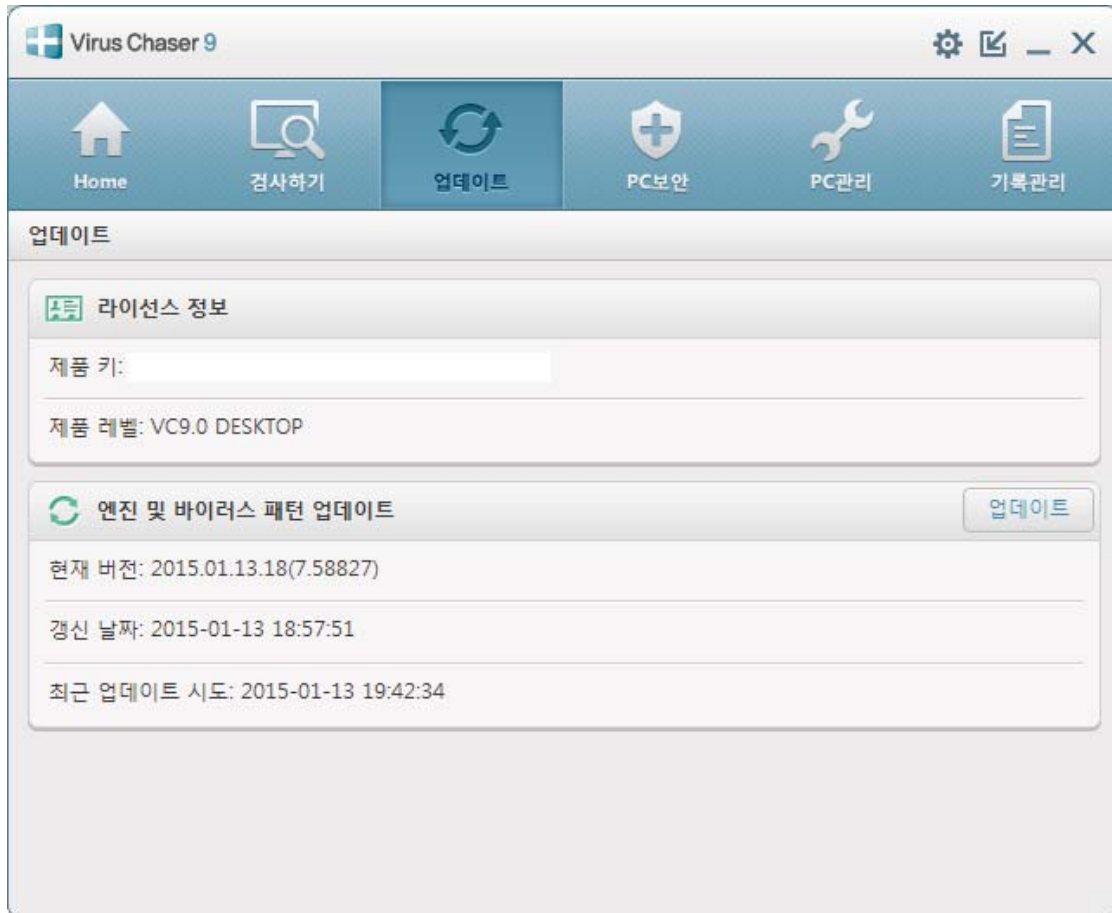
Virus Chaser 9

Home
검사하기
업데이트
PC보안
PC관리
기록관리

업데이트

라이선스 정보

제품 키:

제품 레벨: VC9.0 DESKTOP

엔진 및 바이러스 패턴 업데이트

업데이트

현재 버전: 2015.01.13.18(7.58827)

갱신 날짜: 2015-01-13 18:57:51

최근 업데이트 시도: 2015-01-13 19:42:34